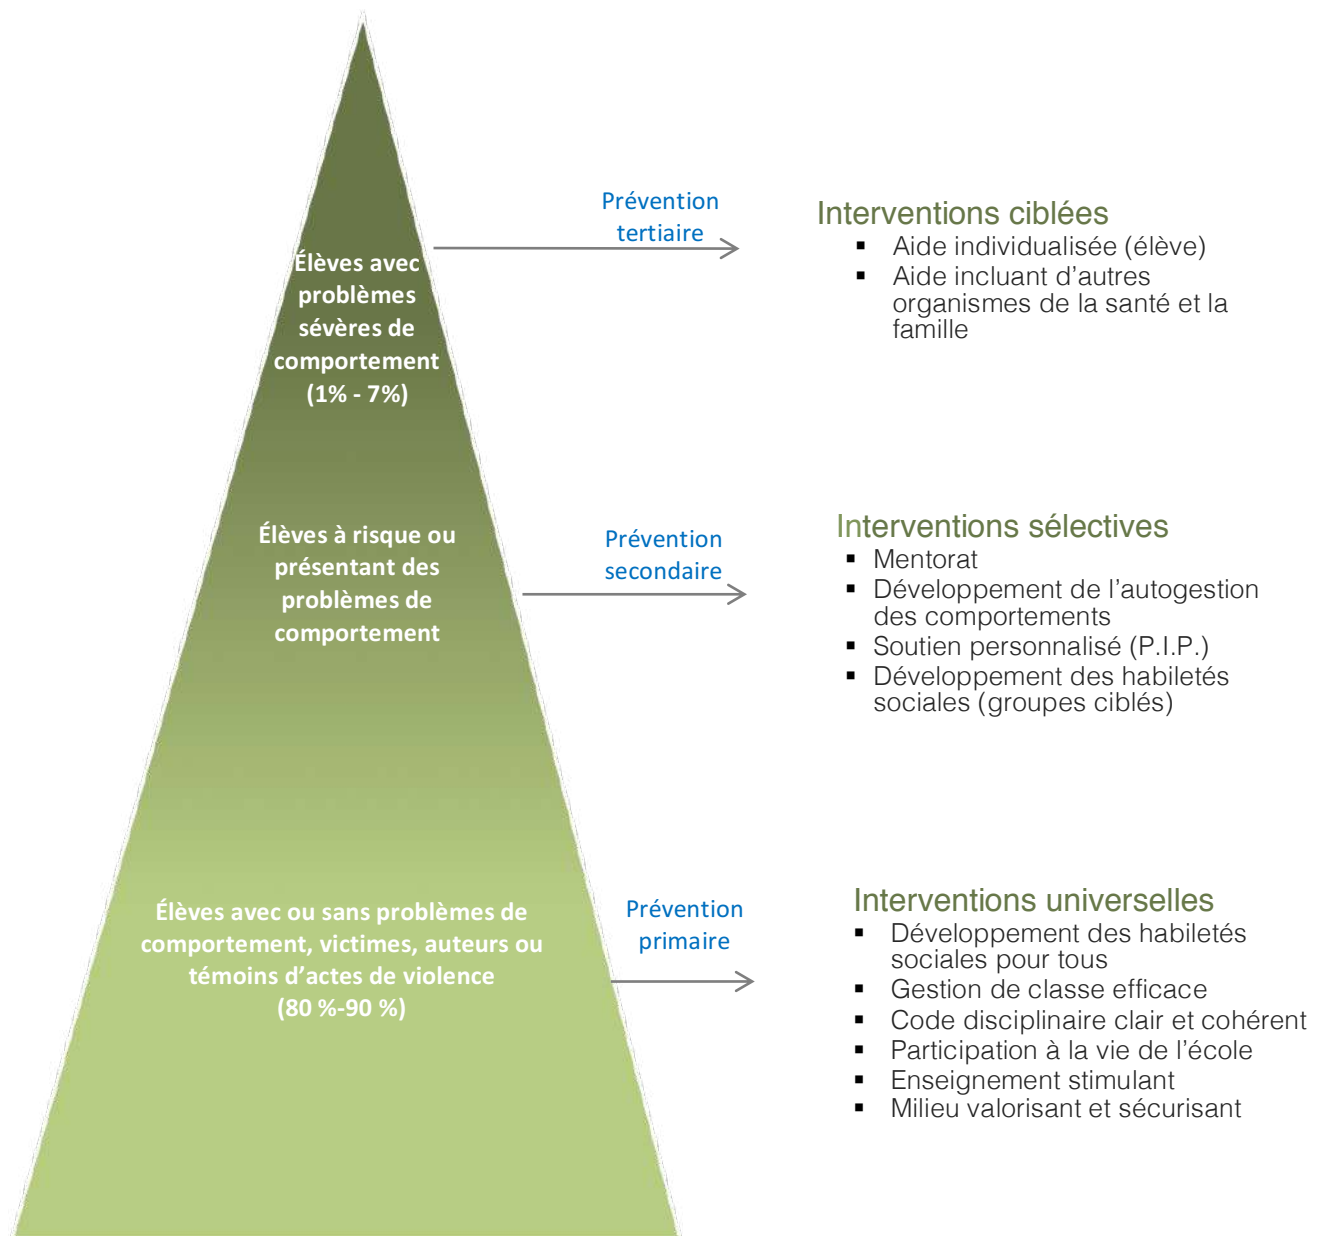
Élèves avec problèmes sévères de comportement (1% - 7%)

Prévention tertiaire

Interventions ciblées
- Aide individualisée (élève)
- Aide incluant d'autres organismes de la santé et la famille

Élèves à risque ou présentant des problèmes de comportement

Prévention secondaire

Interventions sélectives
- Mentorat
- Développement de l'autogestion des comportements
- Soutien personnalisé (P.I.P.)
- Développement des habiletés sociales (groupes ciblés)

Élèves avec ou sans problèmes de comportement, victimes, auteurs ou témoins d'actes de violence (80 %-90 %)

Prévention primaire

Interventions universelles
- Développement des habiletés sociales pour tous
- Gestion de classe efficace
- Code disciplinaire clair et cohérent
- Participation à la vie de l'école
- Enseignement stimulant
- Milieu valorisant et sécurisant